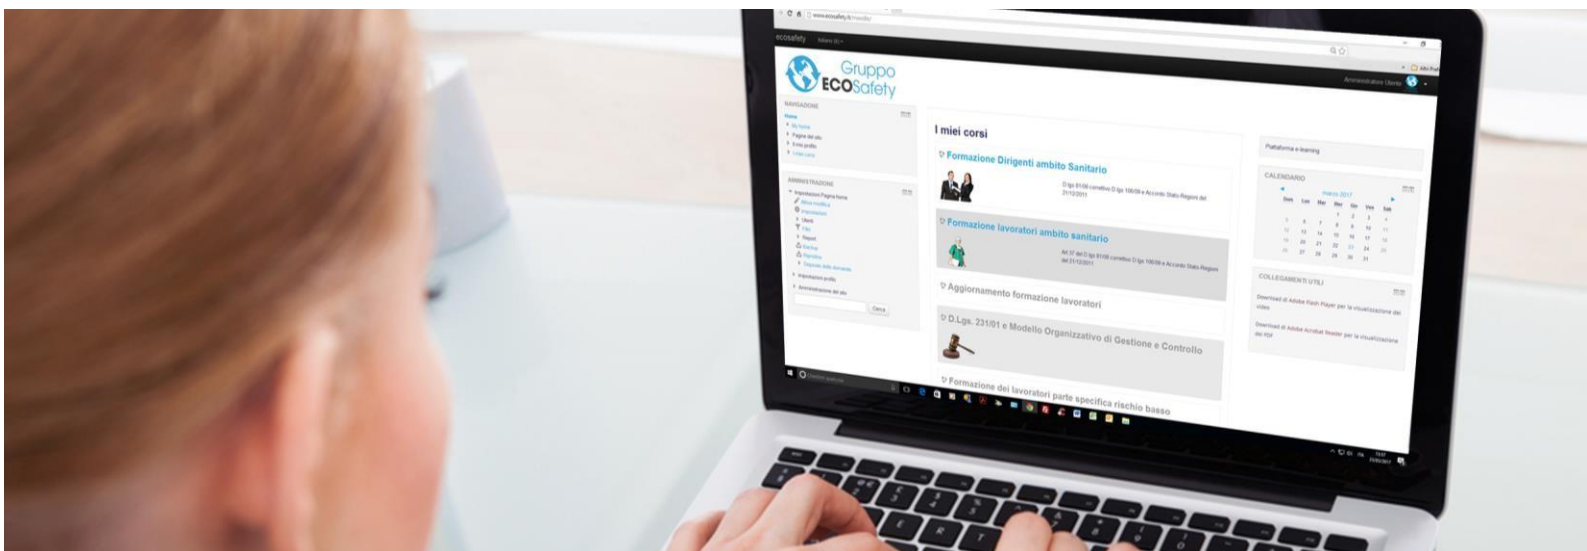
www.ecosafety.it/moodle/

ecosafety

Gruppo ECOSafety

Amministratore Utente

NAVIGAZIONE

Home
My home
Pagine del sito
Il mio profilo
I miei corsi

AMMINISTRAZIONE

Impostazioni Pagina home
Attiva modifica
Impostazioni
Utenti
Filtri
Report
Backup
Ripristina
Deposito delle domande
Impostazioni profilo
Amministrazione del sito

Cerca

I miei corsi

Formazione Dirigenti ambito Sanitario

D.lgs 81/08 correttivo D.lgs 106/09 e Accordo Stato-Regioni del 21/12/2011

Formazione lavoratori ambito sanitario

Art 37 del D.lgs 81/08 correttivo D.lgs 106/09 e Accordo Stato-Regioni del 21/12/2011

Aggiornamento formazione lavoratori

D.Lgs. 231/01 e Modello Organizzativo di Gestione e Controllo

Formazione dei lavoratori parte specifica rischio basso

Piattaforma e-learning

CALENDARIO

marzo 2017

| Dom | Lun | Mar | Mer | Gio | Ven | Sab |
|---|---|---|---|---|---|---|
| | | | 1 | 2 | 3 | 4 |
| 5 | 6 | 7 | 8 | 9 | 10 | 11 |
| 12 | 13 | 14 | 15 | 16 | 17 | 18 |
| 19 | 20 | 21 | 22 | 23 | 24 | 25 |
| 26 | 27 | 28 | 29 | 30 | 31 | |

COLLEGAMENTI UTILI

Download di Adobe Flash Player per la visualizzazione dei video

Download di Adobe Acrobat Reader per la visualizzazione dei PDF